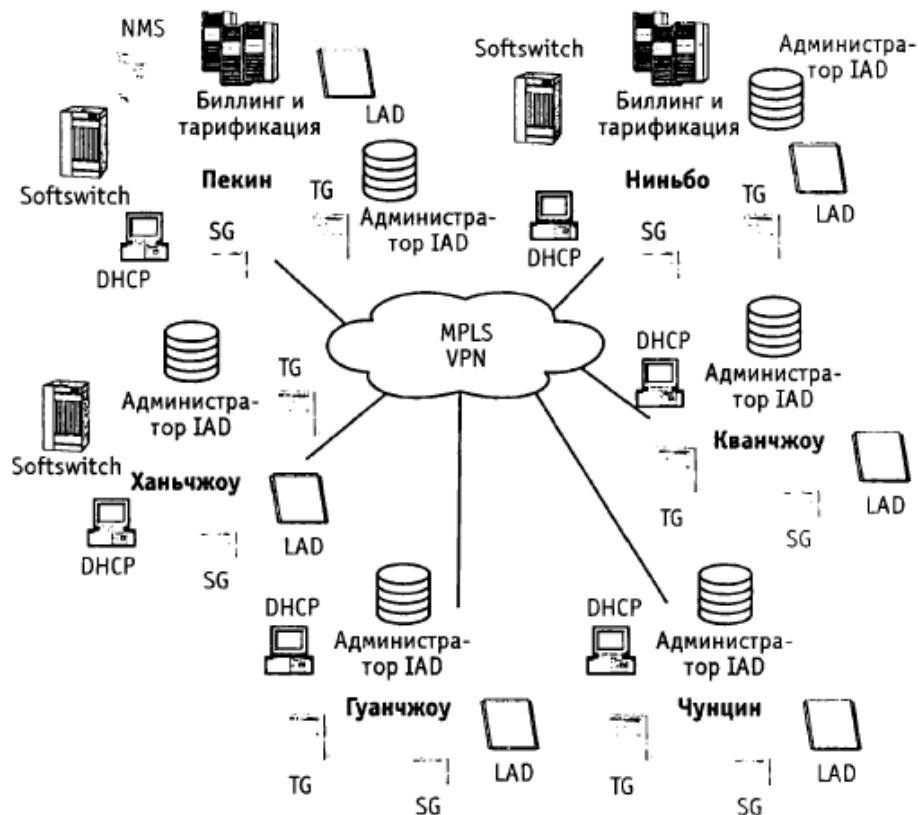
NMS
Биллинг и тарификация
LAD
Softswitch
Биллинг и тарификация
Администратор IAD
Softswitch
Пекин
TG
Администратор IAD
Ниньбо
TG
LAD
SG
DHCP
SG
DHCP
MPLS VPN
DHCP
Администратор IAD
TG
Администратор IAD
Администратор IAD
Softswitch
Ханьчжоу
Кванчжоу
LAD
DHCP
LAD
TG
LAD
SG
SG
DHCP
Администратор IAD
DHCP
Администратор IAD
Гуанчжоу
LAD
Чунцин
LAD
TG
SG
TG
SG